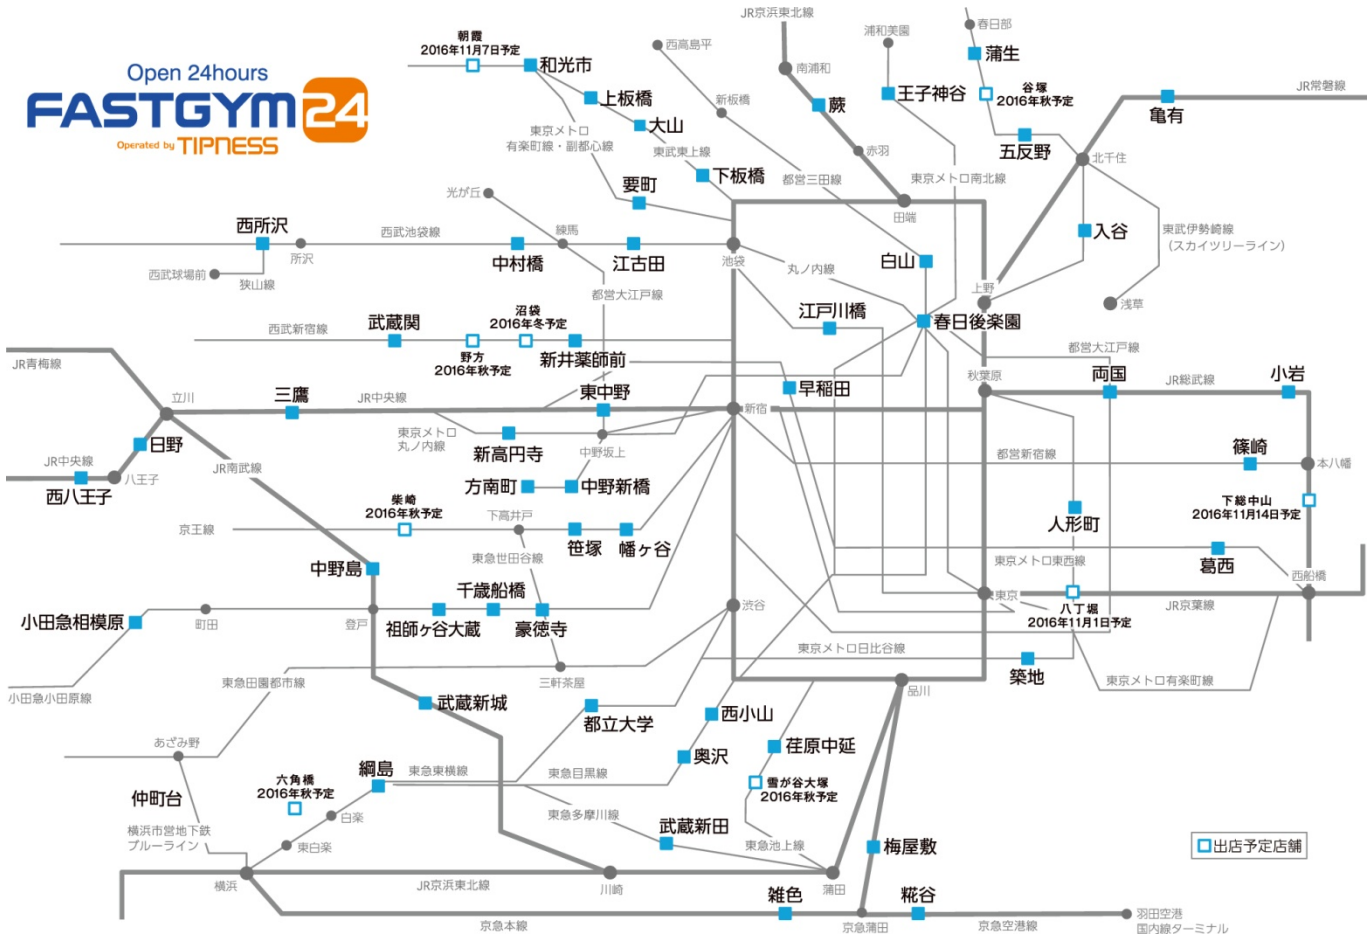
Open 24hours
FASTGYM24
Operated by TIPNESS

朝霞
2016年11月7日予定
和光市
西高島平
JR京浜東北線
浦和美園
春日部
蒲生
南浦和
上板橋
新板橋
蕨
王子神谷
谷塚
2016年秋予定
JR常磐線
大山
東京メトロ
有楽町線・副都心線
東武東上線
赤羽
五反野
亀有
下板橋
都営三田線
東京メトロ南北線
北千住
要町
光が丘
田端
入谷
東武伊勢崎線
（スカイツリーライン）
西所沢
西武池袋線
練馬
所沢
中村橋
江古田
池袋
丸ノ内線
白山
西武球場前
狭山線
都営大江戸線
上野
浅草
江戸川橋
西武新宿線
武蔵関
沼袋
2016年冬予定
春日後楽園
都営大江戸線
野方
2016年秋予定
新井薬師前
JR青梅線
秋葉原
両国
JR総武線
小岩
立川
三鷹
JR中央線
東中野
早稲田
新宿
東京メトロ
丸ノ内線
新高円寺
日野
中野坂上
篠崎
都営新宿線
本八幡
JR中央線
JR南武線
八王子
西八王子
方南町
中野新橋
下総中山
2016年11月14日予定
柴崎
2016年秋予定
下高井戸
人形町
京王線
笹塚
幡ヶ谷
東急世田谷線
東京メトロ東西線
葛西
中野島
西船橋
千歳船橋
東京
八丁堀
2016年11月1日予定
JR京葉線
小田急相模原
町田
登戸
祖師ヶ谷大蔵
豪徳寺
渋谷
東京メトロ日比谷線
三軒茶屋
築地
小田急小田原線
東急田園都市線
品川
東京メトロ有楽町線
武蔵新城
都立大学
西小山
あざみ野
荏原中延
奥沢
網島
東急東横線
東急目黒線
雪が谷大塚
2016年秋予定
六角橋
2016年秋予定
仲町台
白楽
東急多摩川線
武蔵新田
横浜市営地下鉄
ブルーライン
東白楽
東急池上線
梅屋敷
出店予定店舗
横浜
JR京浜東北線
川崎
蒲田
雑色
糀谷
京急本線
京急蒲田
京急空港線
羽田空港
国内線ターミナル